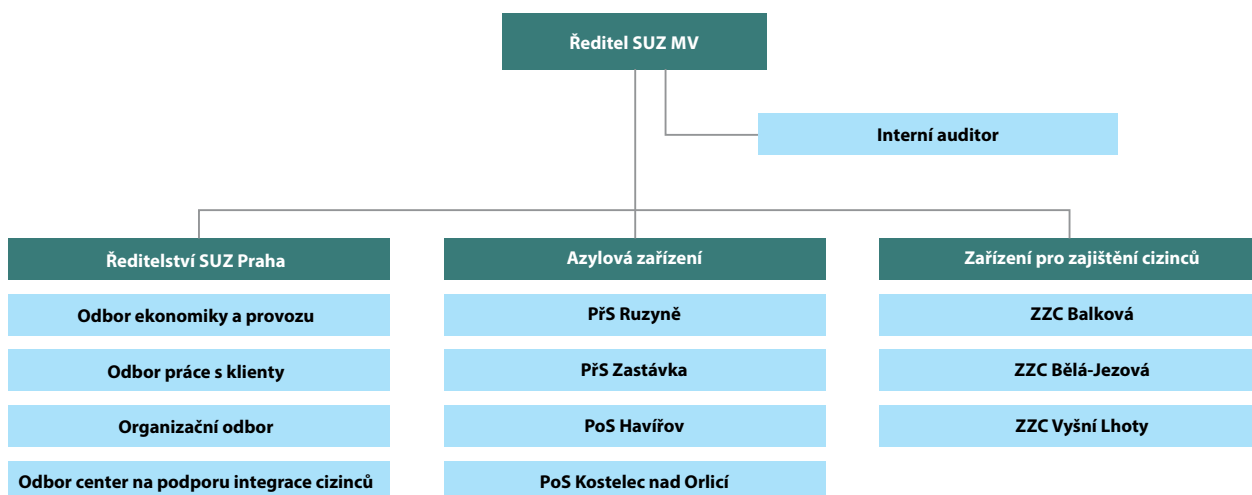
Ředitel SUZ MV

Interní auditor

Ředitelství SUZ Praha

Odbor ekonomiky a provozu

Odbor práce s klienty

Organizační odbor

Odbor center na podporu integrace cizinců

Azylová zařízení

PřS Ruzyně

PřS Zastávka

PoS Havířov

PoS Kostelec nad Orlicí

Zařízení pro zajištění cizinců

ZZC Balková

ZZC Bělá-Jezová

ZZC Vyšní Lhoty